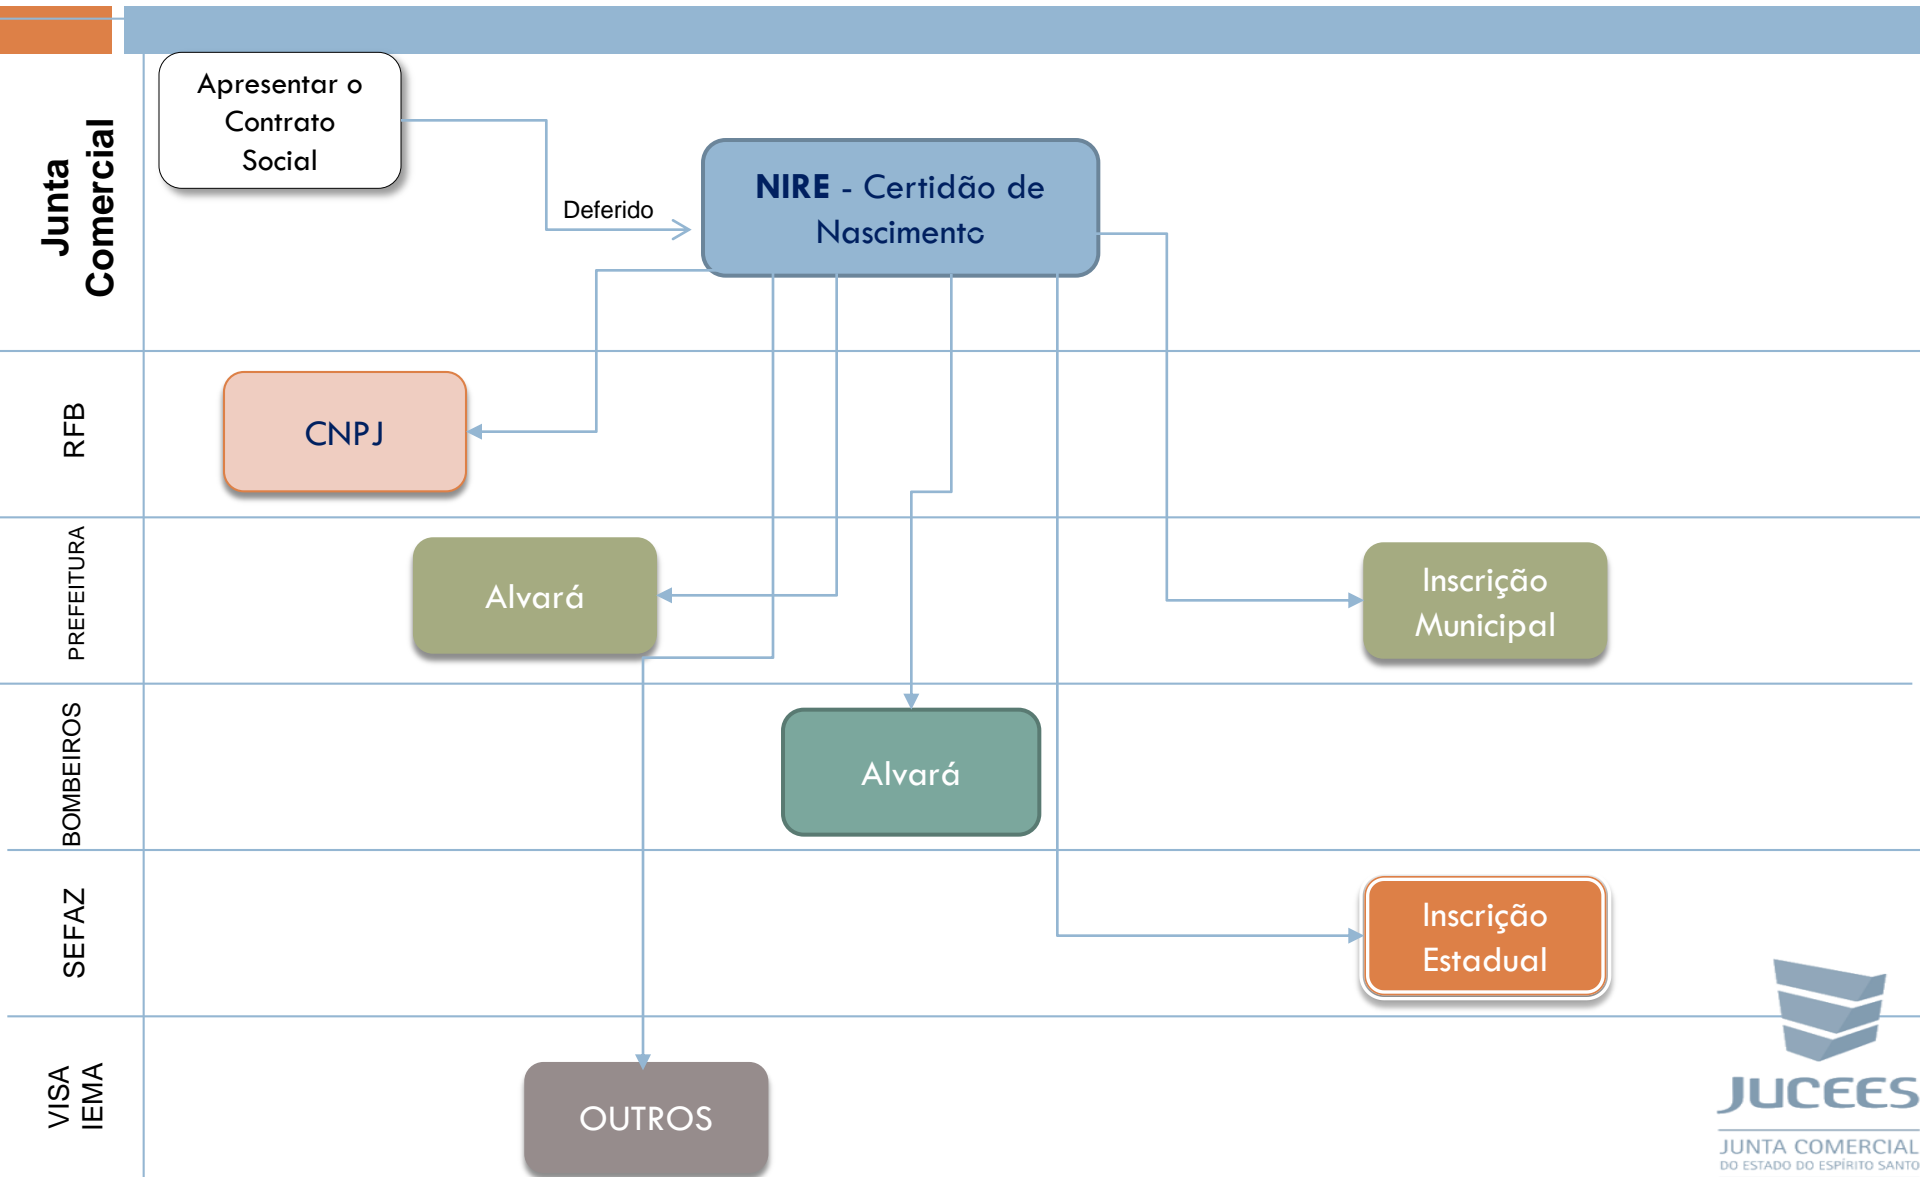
Junta Comercial

Apresentar o Contrato Social

Deferido

NIRE - Certidão de Nascimento

RFB

CNPJ

PREFEITURA

Alvará

Inscrição Municipal

BOMBEIROS

Alvará

SEFAZ

Inscrição Estadual

VISA
IEMA

OUTROS

JUCEES
JUNTA COMERCIAL
DO ESTADO DO ESPÍRITO SANTO